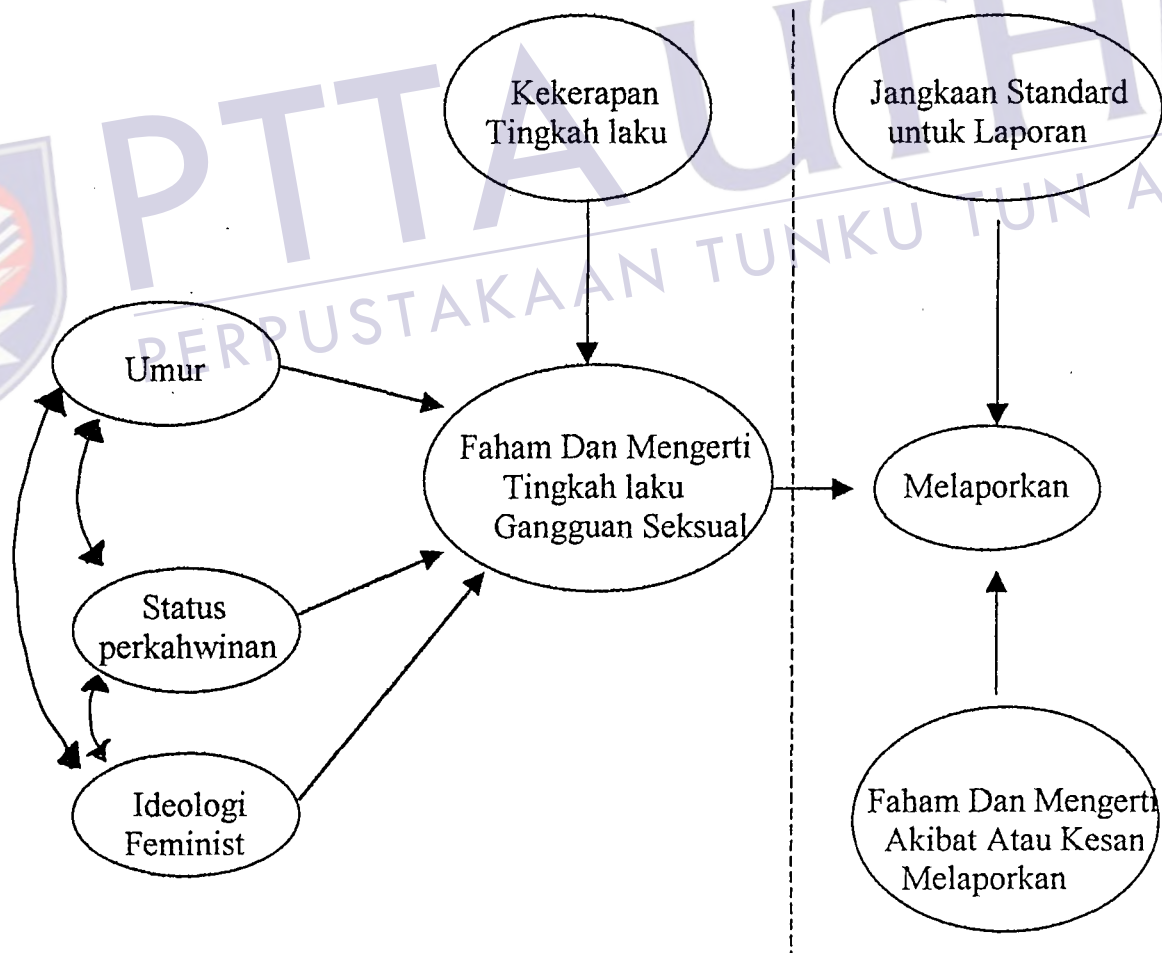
Kekerapan Tingkah laku

Jangkaan Standard untuk Laporan

Umur

Faham Dan Mengerti Tingkah laku Gangguan Seksual

Melaporkan

Status perkahwinan

Ideologi Feminist

Faham Dan Mengerti Akibat Atau Kesan Melaporkan

PTTAUTH
PERPUSTAKAAN TUNKU TUN A